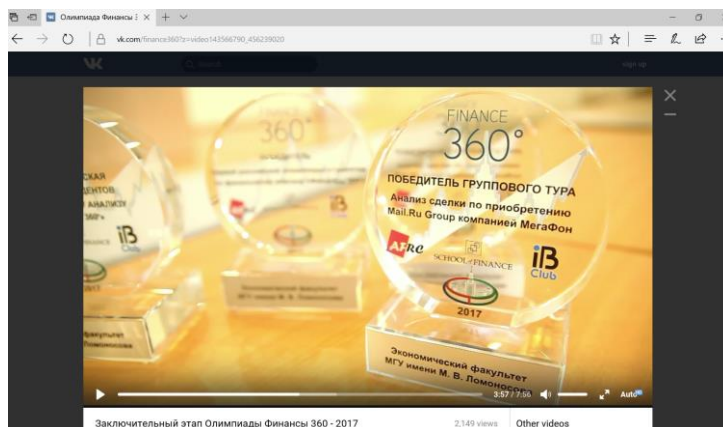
Олимпиады Финансы 3 ×

vk.com/finance360?z=video143566790_456239020

Search

Sign up

СКАЯ
ДЕНТОВ
АНАЛИЗУ
360°

FINANCE

iB Club

360°

Факультет
Ломоносова

Экономический факультет
МГУ имени М. В. Ломоносова

FINANCE
360°
ПОБЕДИТЕЛЬ ГРУППОВОГО ТУРА
Анализ сделки по приобретению
Mail.Ru Group компанией МегаФон

AFRC

SCHOOL of FINANCE

iB Club

2017

Экономический факультет
МГУ имени М. В. Ломоносова

3:57 / 7:56

Auto

Заключительный этап Олимпиады Финансы 360 - 2017

2,149 views

Other videos